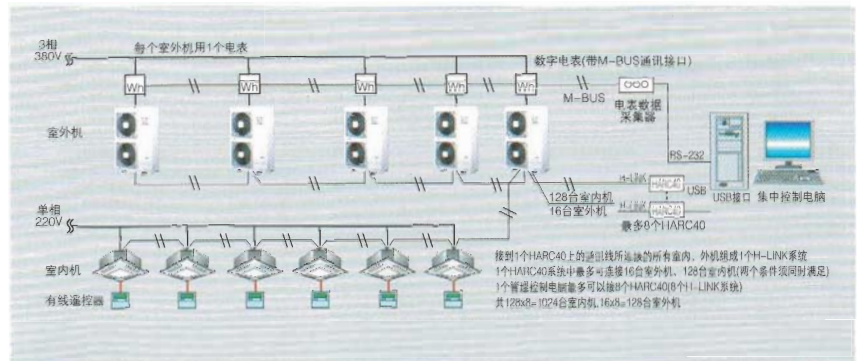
3相
380V

每个室外机用1个电表

Wh
Wh
Wh
Wh
Wh

数字电表(带M-BUS通讯接口)

M-BUS

电表数据
采集器

室外机

RS-232

H-LINK
HARC40
USB

128台室内机
16台室外机

H-LINK
HARC40

最多8个HARC40

USB接口
集中控制电脑

单相
220V

室内机

有线遥控器

接到1个HARC40上的通讯线所连接的所有室内、外机组成1个H-LINK系统
1个HARC40系统中最多可连接16台室外机、128台室内机(两个条件须同时满足)
1个管控制电脑最多可以接8个HARC40(8个H-LINK系统)
共128x8=1024台室内机,16x8=128台室外机